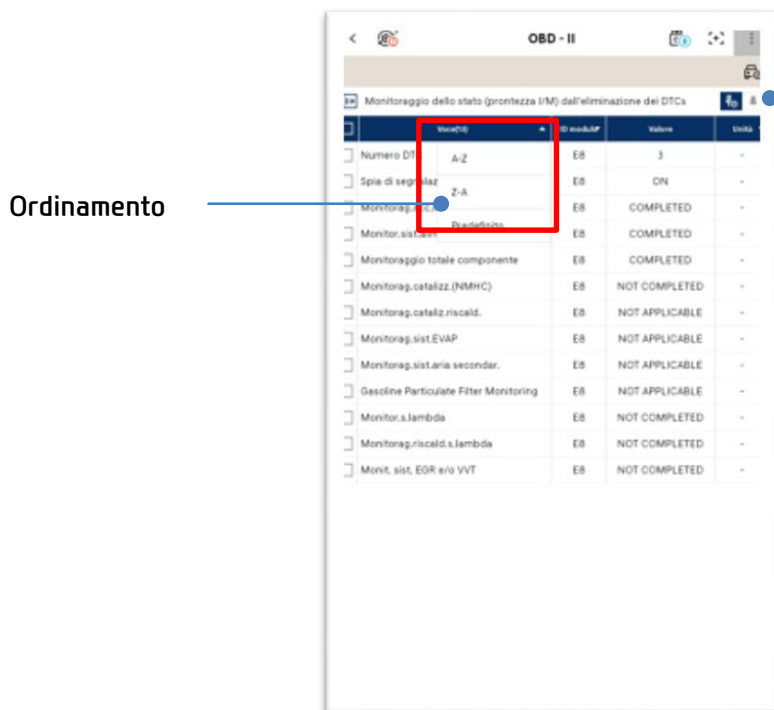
Ordinamento

OBD - II

Monitoraggio dello stato (prontezza I/M) dall'eliminazione dei DTCs

| Voce(13) | ID modulo | Valore | Unità |
|---|---|---|---|
| Numero DT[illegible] | E8 | 3 | - |
| Spia di segnalaz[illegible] | E8 | ON | - |
| Monitorag.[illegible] | E8 | COMPLETED | - |
| Monitor.sist.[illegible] | E8 | COMPLETED | - |
| Monitoraggio totale componente | E8 | COMPLETED | - |
| Monitorag.catalizz.(NMHC) | E8 | NOT COMPLETED | - |
| Monitorag.cataliz.riscald. | E8 | NOT APPLICABLE | - |
| Monitorag.sist.EVAP | E8 | NOT APPLICABLE | - |
| Monitorag.sist.aria secondar. | E8 | NOT APPLICABLE | - |
| Gasoline Particulate Filter Monitoring | E8 | NOT APPLICABLE | - |
| Monitor.s.lambda | E8 | NOT COMPLETED | - |
| Monitorag.riscald.s.lambda | E8 | NOT COMPLETED | - |
| Monit. sist. EGR e/o VVT | E8 | NOT COMPLETED | - |

A-Z
Z-A
Predefinito